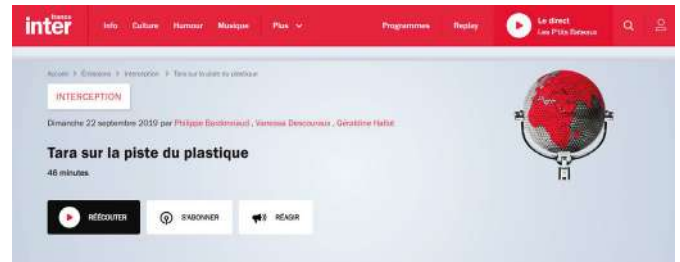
france inter

Info Culture Humour Musique Plus

Programmes Replay

Le direct Les P'tits Bateaux

Accueil > Émissions > Interception > Tara sur la piste du plastique

INTERCEPTION

Dimanche 22 septembre 2019 par Philippe Bardonnaud , Vanessa Descouraux , Géraldine Hallot

Tara sur la piste du plastique

48 minutes

RÉÉCOUTER

S'ABONNER

RÉAGIR